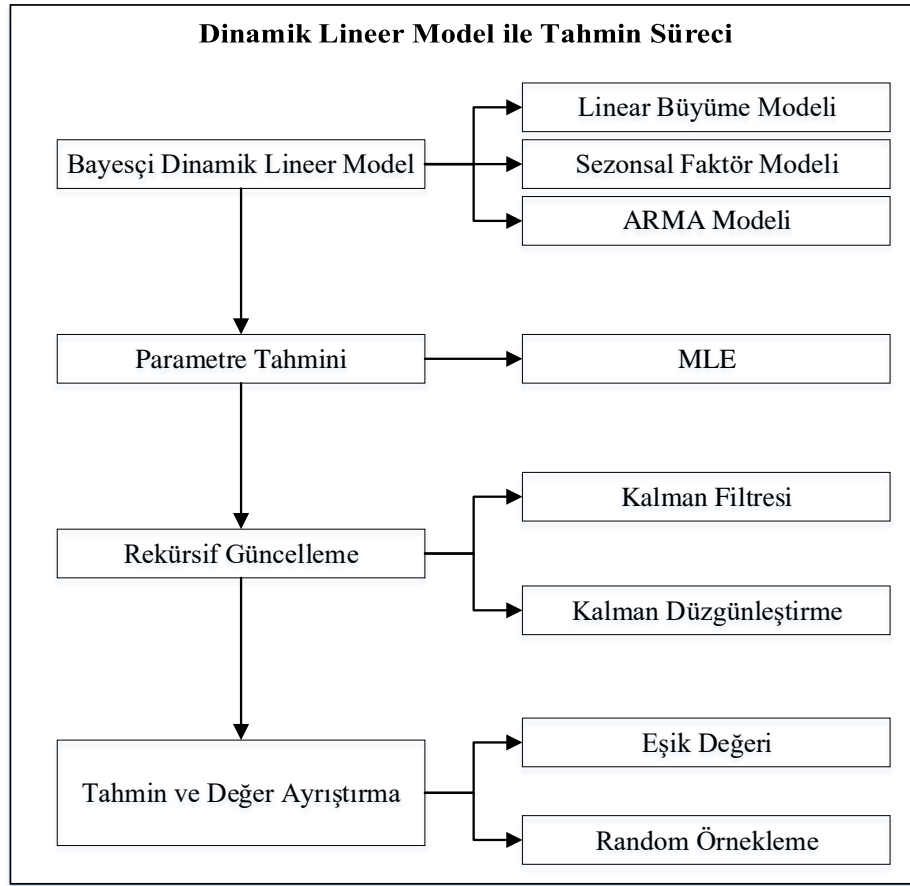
Dinamik Lineer Model ile Tahmin Süreci

Bayesçi Dinamik Lineer Model

Linear Büyüme Modeli

Sezonsal Faktör Modeli

ARMA Modeli

Parametre Tahmini

MLE

Rekürsif Güncelleme

Kalman Filtresi

Kalman Düzgünleştirme

Tahmin ve Değer Ayrıştırma

Eşik Değeri

Random Örnekleme